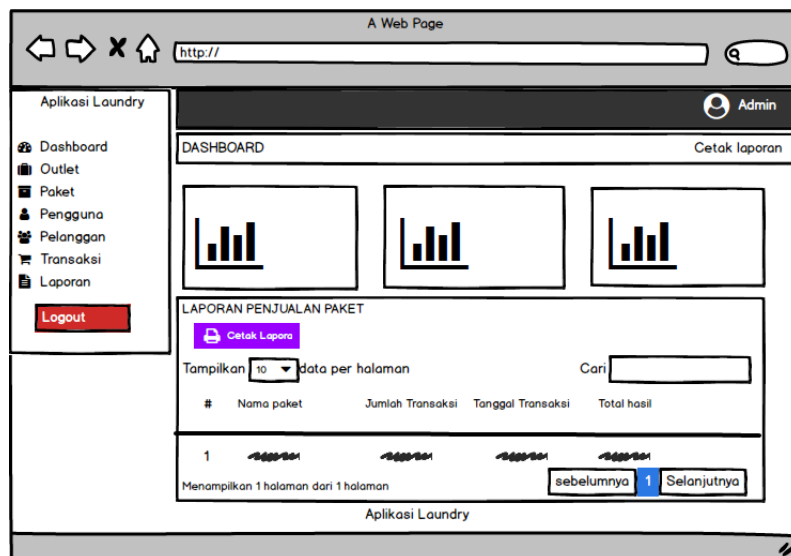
A Web Page

http://

Aplikasi Laundry

Dashboard
Outlet
Paket
Pengguna
Pelanggan
Transaksi
Laporan

Logout

Admin

DASHBOARD

Cetak laporan

LAPORAN PENJUALAN PAKET

Cetak Lapora

Tampilkan 10 data per halaman

Cari

| # | Nama paket | Jumlah Transaksi | Tanggal Transaksi | Total hasil |
|---|---|---|---|---|
| 1 | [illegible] | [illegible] | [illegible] | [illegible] |

Menampilkan 1 halaman dari 1 halaman

sebelumnya 1 Selanjutnya

Aplikasi Laundry